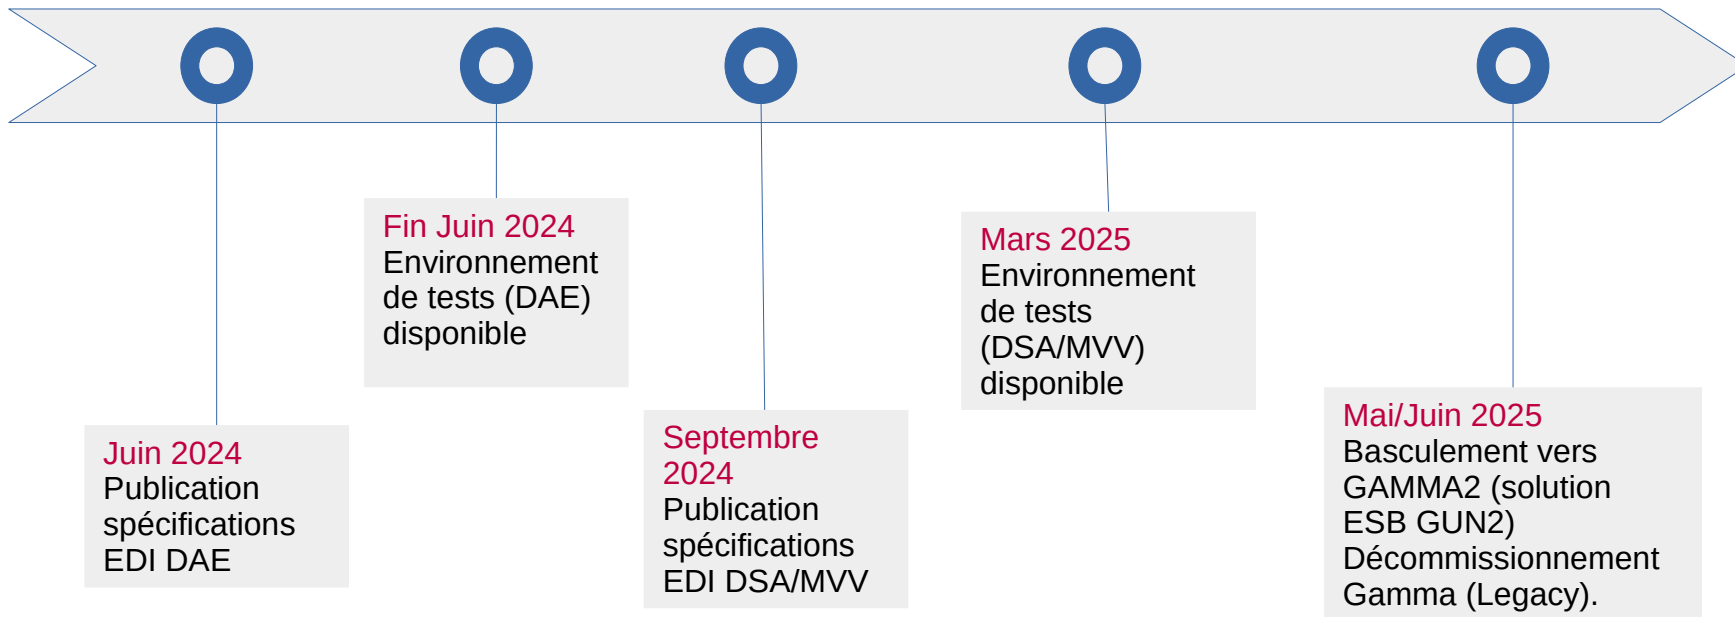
Juin 2024
Publication spécifications EDI DAE

Fin Juin 2024
Environnement de tests (DAE) disponible

Septembre 2024
Publication spécifications EDI DSA/MVV

Mars 2025
Environnement de tests (DSA/MVV) disponible

Mai/Juin 2025
Basculement vers GAMMA2 (solution ESB GUN2)
Décommissionnement Gamma (Legacy).